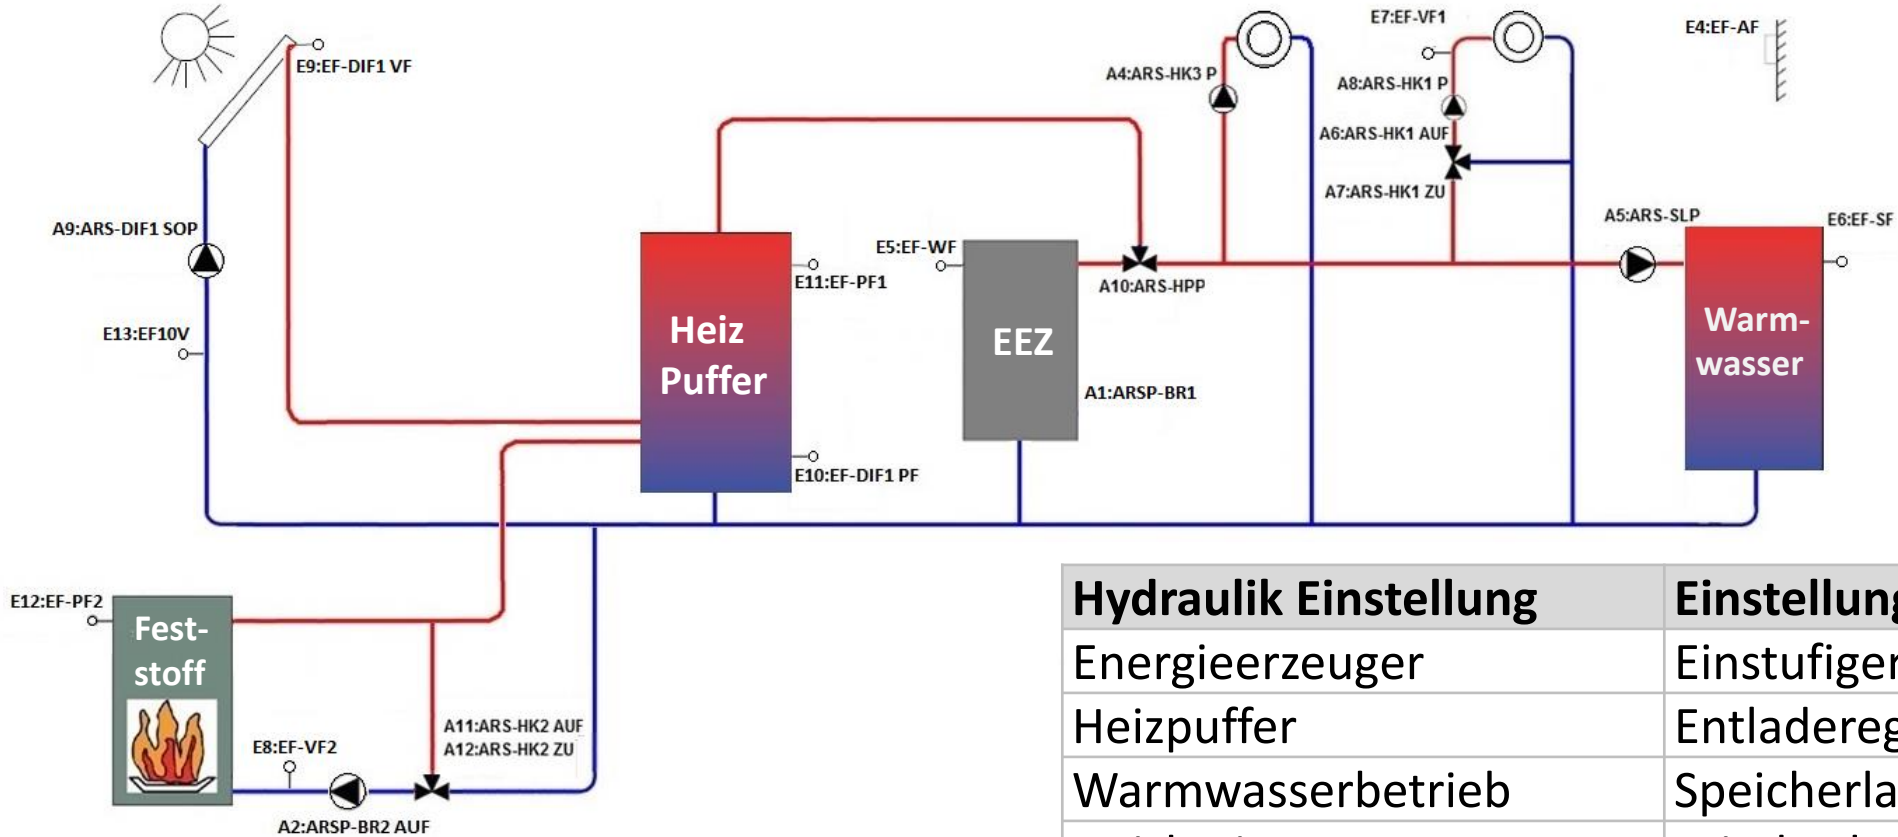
E9:EF-DIF1 VF

A9:ARS-DIF1 SOP

E13:EF10V

Heiz Puffer

E11:EF-PF1

E10:EF-DIF1 PF

E5:EF-WF

EEZ

A10:ARS-HPP

A1:ARSP-BR1

A4:ARS-HK3 P

E7:EF-VF1

A8:ARS-HK1 P

A6:ARS-HK1 AUF

A7:ARS-HK1 ZU

E4:EF-AF

A5:ARS-SLP

E6:EF-SF

Warm-wasser

E12:EF-PF2

Fest-stoff

E8:EF-VF2

A11:ARS-HK2 AUF

A12:ARS-HK2 ZU

A2:ARSP-BR2 AUF

| Hydraulik Einstellung | Einstellun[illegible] |
|---|---|
| Energieerzeuger | Einstufiger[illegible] |
| Heizpuffer | Entladereg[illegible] |
| Warmwasserbetrieb | Speicherla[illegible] |